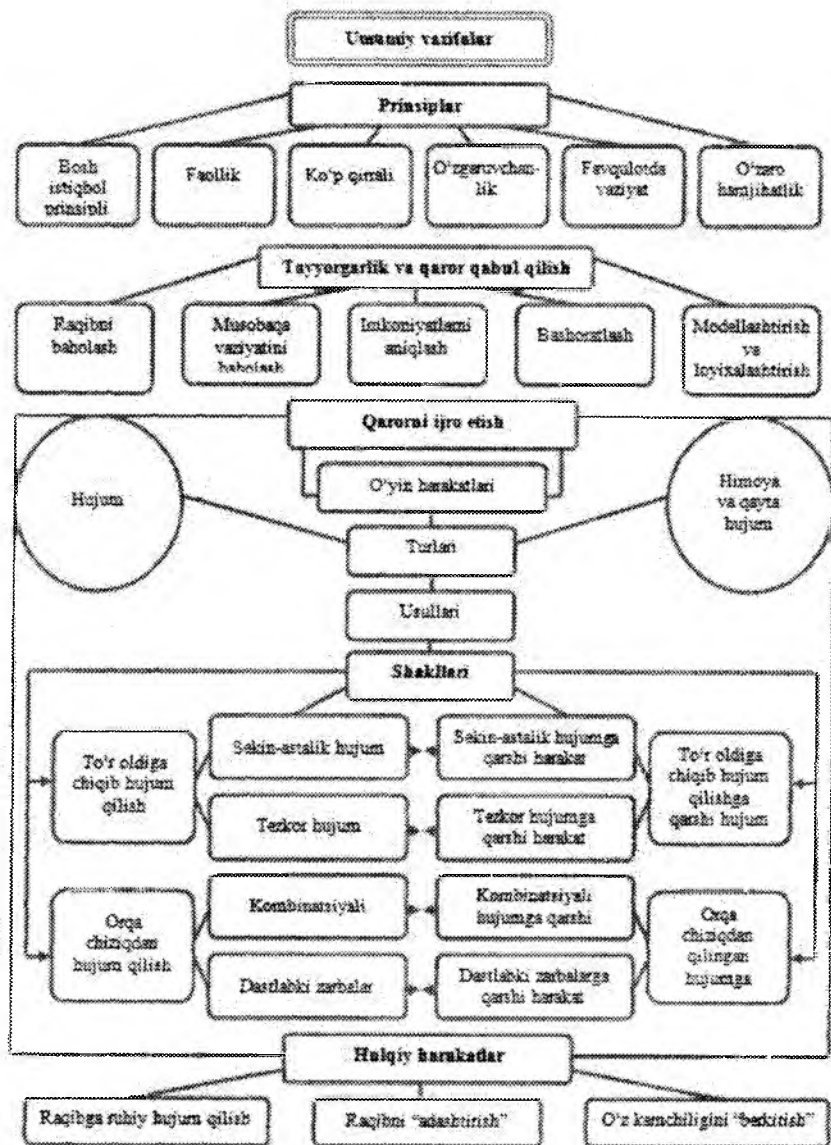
Umumiy vazifalar

Prinsiplar

Bosh istiqbol prinsipli

Faollik

Ko'p qirrali

O'zgaruvchanlik

Favqulotda vaziyat

O'zaro hamjihatlik

Tayyorgarlik va qaror qabul qilish

Raqibni baholash

Musobaqa vaziyatini baholash

Imkoniyatlarni aniqlash

Bashoratlash

Modellashtirish va loyixalashtirish

Qarorni ijro etish

O'yin harakatlari

Hujum

Himoya va qayta hujum

Turlari

Usullari

Shakllari

To'r oldiga chiqib hujum qilish

Sekin-astalik hujum

Sekin-astalik hujumga qarshi harakat

To'r oldiga chiqib hujum qilishga qarshi hujum

Tezkor hujum

Tezkor hujumga qarshi harakat

Orqa chiziqdan hujum qilish

Kombinatsiyali

Kombinatsiyali hujumga qarshi

Orqa chiziqdan qilingan hujumga

Dastlabki zarbalar

Dastlabki zarbalarga qarshi harakat

Halqiy harakatlar

Raqibga ruhiy hujum qilish

Raqibni "adashtirish"

O'z kamchiligini "berkitish"